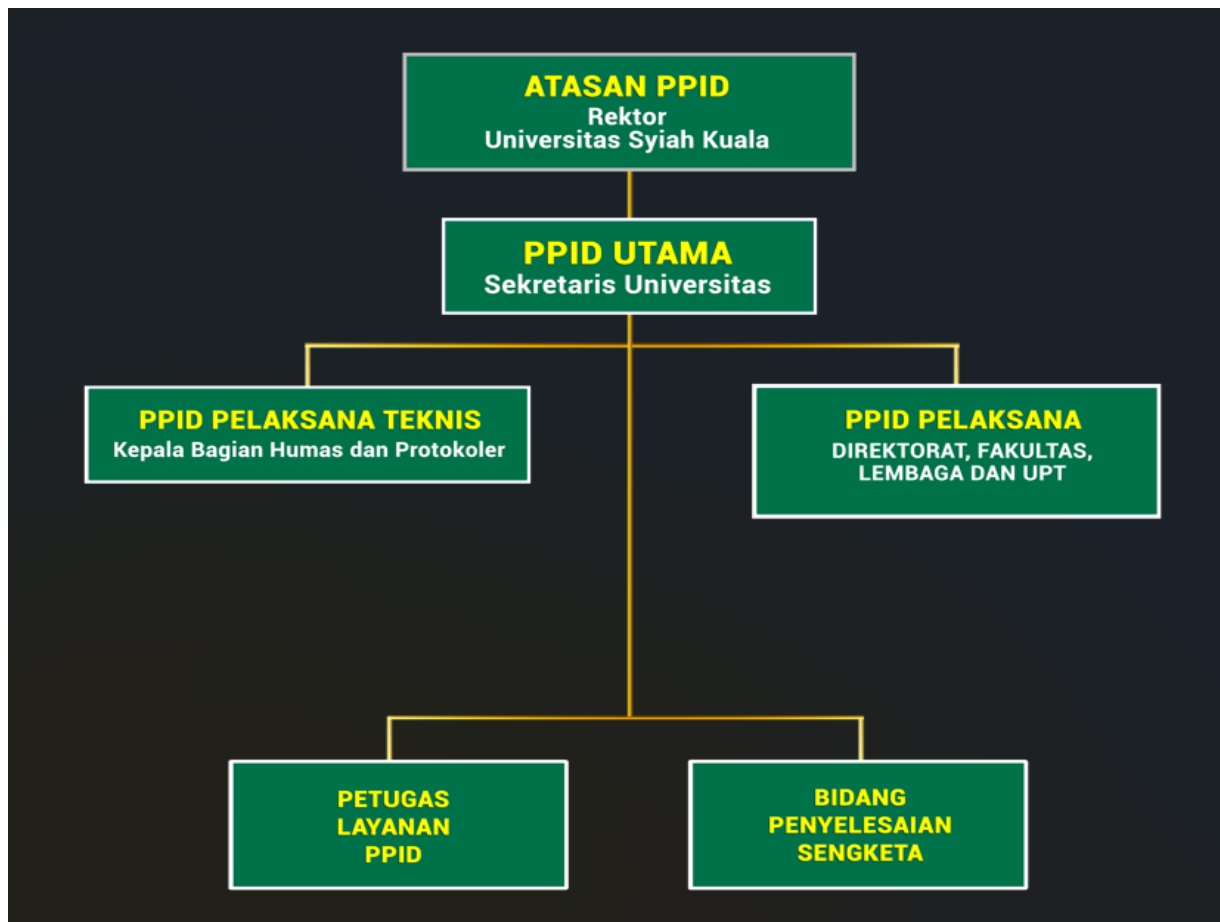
ATASAN PPID
Rektor
Universitas Syiah Kuala

PPID UTAMA
Sekretaris Universitas

PPID PELAKSANA TEKNIS
Kepala Bagian Humas dan Protokoler

PPID PELAKSANA
DIREKTORAT, FAKULTAS, LEMBAGA DAN UPT

PETUGAS LAYANAN PPID

BIDANG PENYELESAIAN SENGKETA